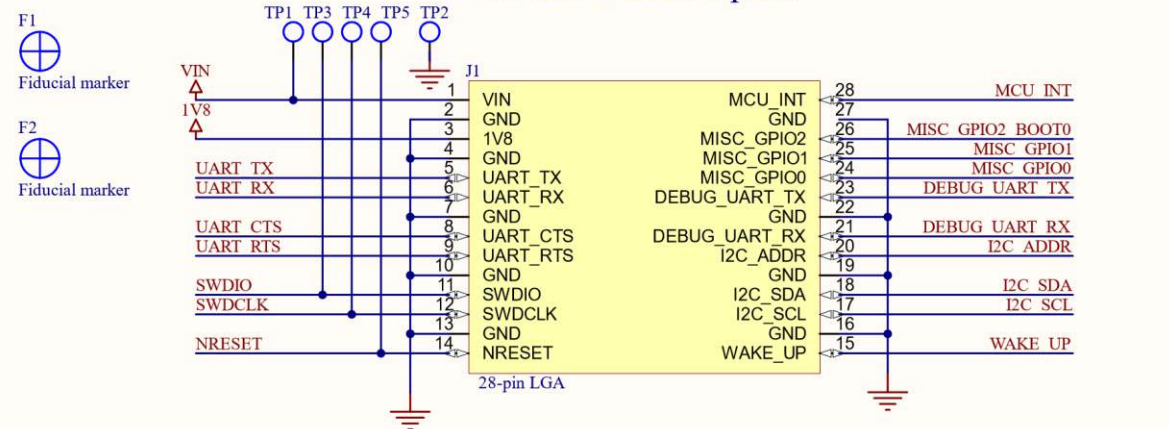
F1

Fiducial marker

F2

Fiducial marker

TP1 TP3 TP4 TP5 TP2

VIN

1V8

J1

UART_TX
UART_RX
UART_CTS
UART_RTS
SWDIO
SWDCLK
NRESET

| Pin | Left | Right | Pin |
|---|---|---|---|
| 1 | VIN | MCU_INT | 28 |
| 2 | GND | GND | 27 |
| 3 | 1V8 | MISC_GPIO2 | 26 |
| 4 | GND | MISC_GPIO1 | 25 |
| 5 | UART_TX | MISC_GPIO0 | 24 |
| 6 | UART_RX | DEBUG_UART_TX | 23 |
| 7 | GND | GND | 22 |
| 8 | UART_CTS | DEBUG_UART_RX | 21 |
| 9 | UART_RTS | I2C_ADDR | 20 |
| 10 | GND | GND | 19 |
| 11 | SWDIO | I2C_SDA | 18 |
| 12 | SWDCLK | I2C_SCL | 17 |
| 13 | GND | GND | 16 |
| 14 | NRESET | WAKE_UP | 15 |

28-pin LGA

MCU_INT
MISC_GPIO2_BOOT0
MISC_GPIO1
MISC_GPIO0
DEBUG_UART_TX
DEBUG_UART_RX
I2C_ADDR
I2C_SDA
I2C_SCL
WAKE_UP